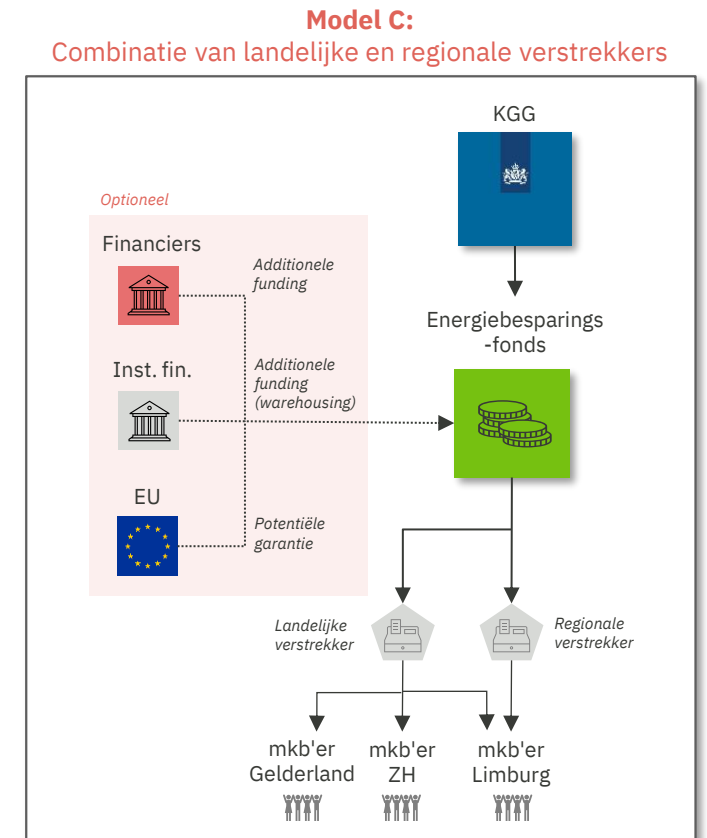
**Model C:**
Combinatie van landelijke en regionale verstrekkers

KGG

Optioneel

Financiers

Additionele funding

Inst. fin.

Additionele funding (warehousing)

EU

Potentiële garantie

Energiebesparings -fonds

Landelijke verstrekker

Regionale verstrekker

mkb'er Gelderland

mkb'er ZH

mkb'er Limburg